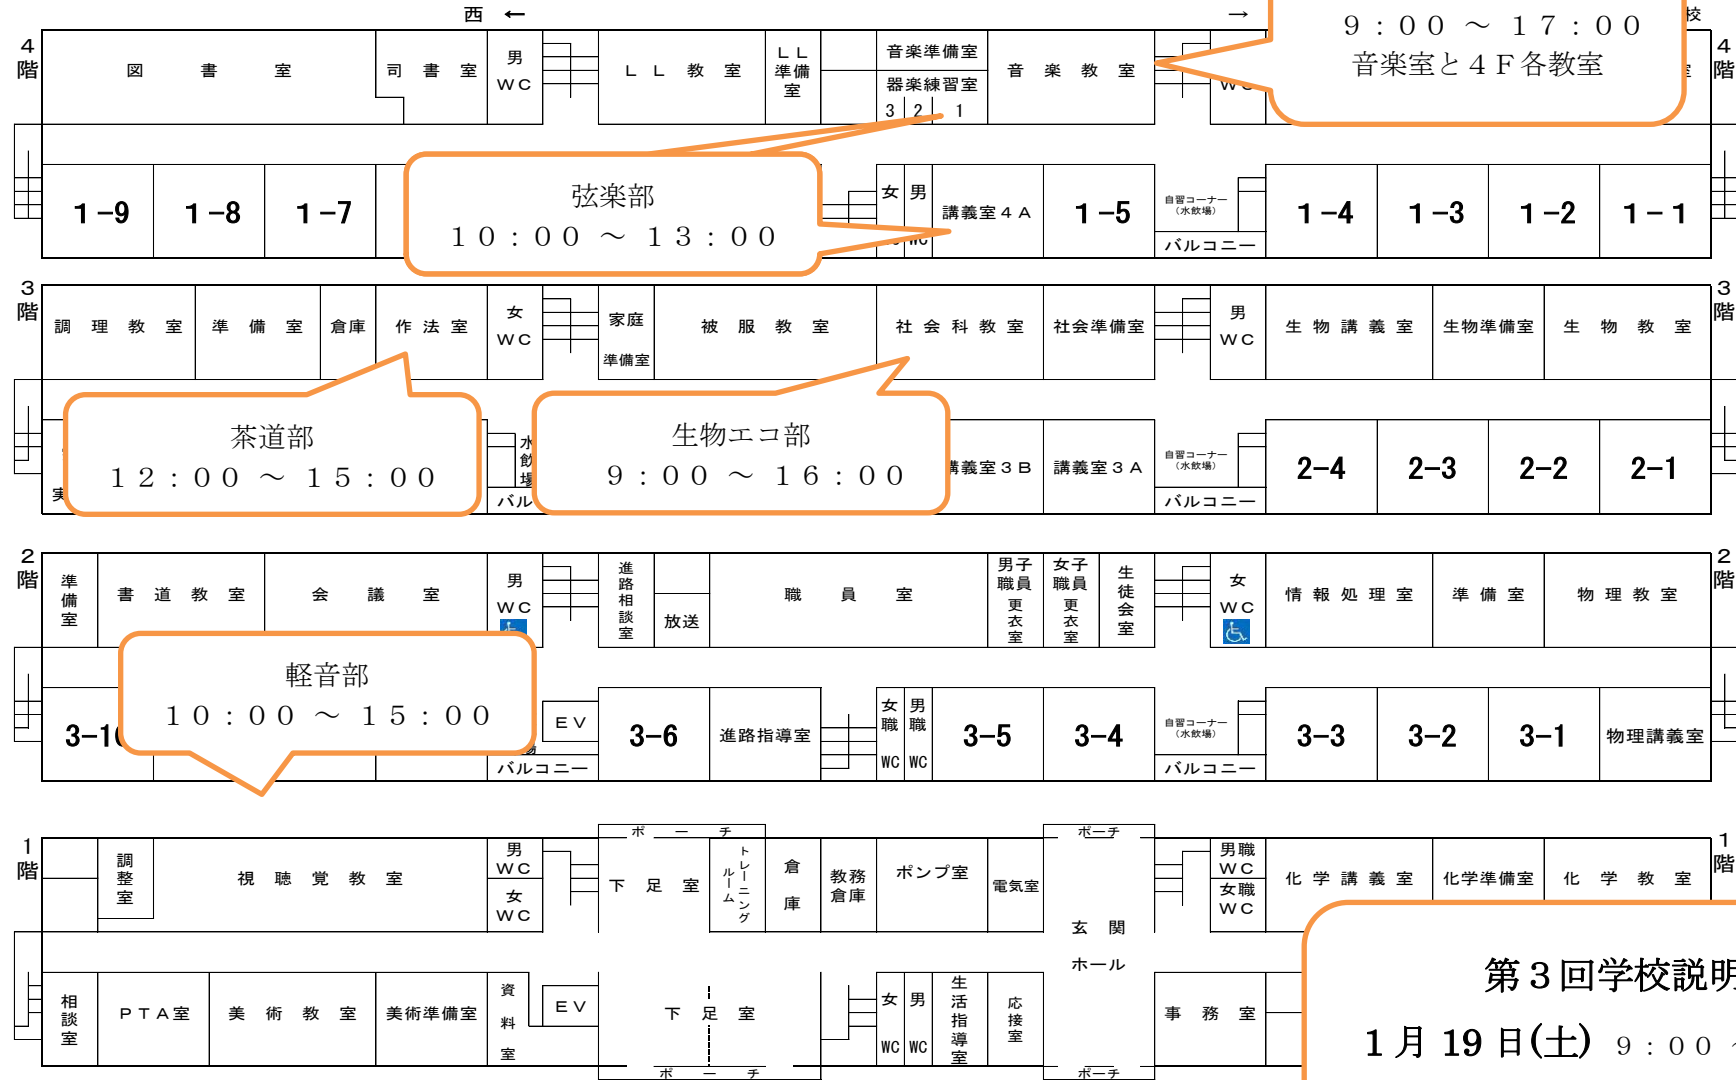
西 ← → 校

4階

図書室 司書室 男WC LL教室 LL準備室 音楽準備室 器楽練習室 3 2 1 音楽教室 WC 4階

9：00 ～ 17：00
音楽室と4F各教室

1－9 1－8 1－7 女 男 講義室4A 1－5 自習コーナー（水飲場） バルコニー 1－4 1－3 1－2 1－1 WC

弦楽部
10：00 ～ 13：00

3階

調理教室 準備室 倉庫 作法室 女WC 家庭準備室 被服教室 社会科教室 社会準備室 男WC 生物講義室 生物準備室 生物教室 3階

茶道部
12：00 ～ 15：00

実 水飲場 バル

生物エコ部
9：00 ～ 16：00

講義室3B 講義室3A 自習コーナー（水飲場） バルコニー 2-4 2-3 2-2 2-1

2階

準備室 書道教室 会議室 男WC 進路相談室 放送 職員室 男子職員更衣室 女子職員更衣室 生徒会室 女WC 情報処理室 準備室 物理教室 2階

軽音部
10：00 ～ 15：00

3-1 EV バルコニー 3-6 進路指導室 女職WC 男職WC 3-5 3-4 自習コーナー（水飲場） バルコニー 3-3 3-2 3-1 物理講義室

1階

調整室 視聴覚教室 男WC 女WC ポーチ 下足室 トレーニングルーム 倉庫 教務倉庫 ポンプ室 電気室 ポーチ 玄関ホール 男職WC 女職WC 化学講義室 化学準備室 化学教室 1階

相談室 PTA室 美術教室 美術準備室 資料室 EV 下足室 ポーチ 女WC 男WC 生活指導室 応接室 ポーチ 事務室

第3回学校説明
1月19日(土) 9：00